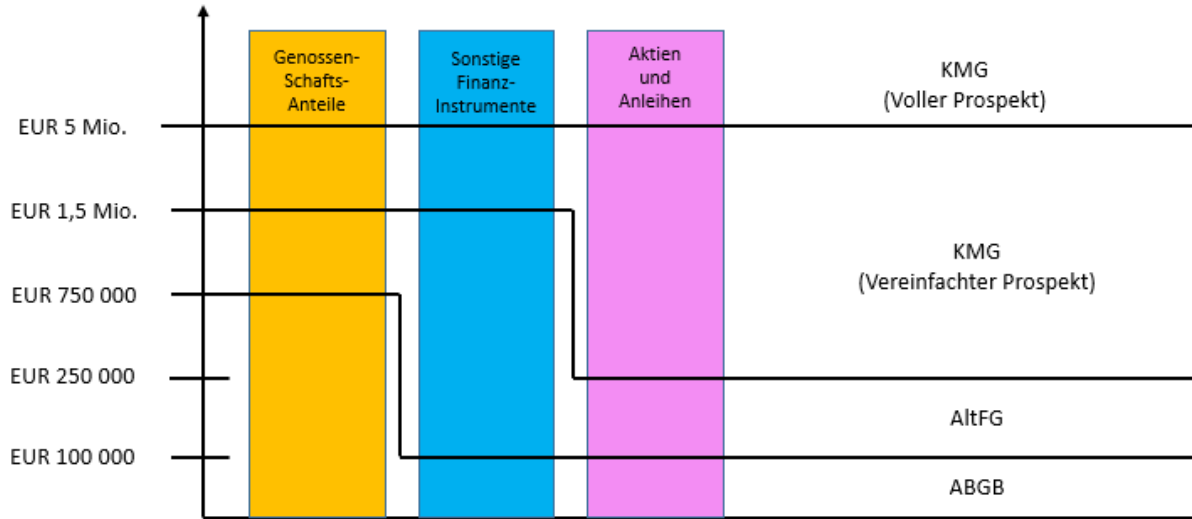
Genossen-Schafts-Anteile

Sonstige Finanz-Instrumente

Aktien und Anleihen

KMG
(Voller Prospekt)

EUR 5 Mio.

EUR 1,5 Mio.

KMG
(Vereinfachter Prospekt)

EUR 750 000

EUR 250 000

AltFG

EUR 100 000

ABGB